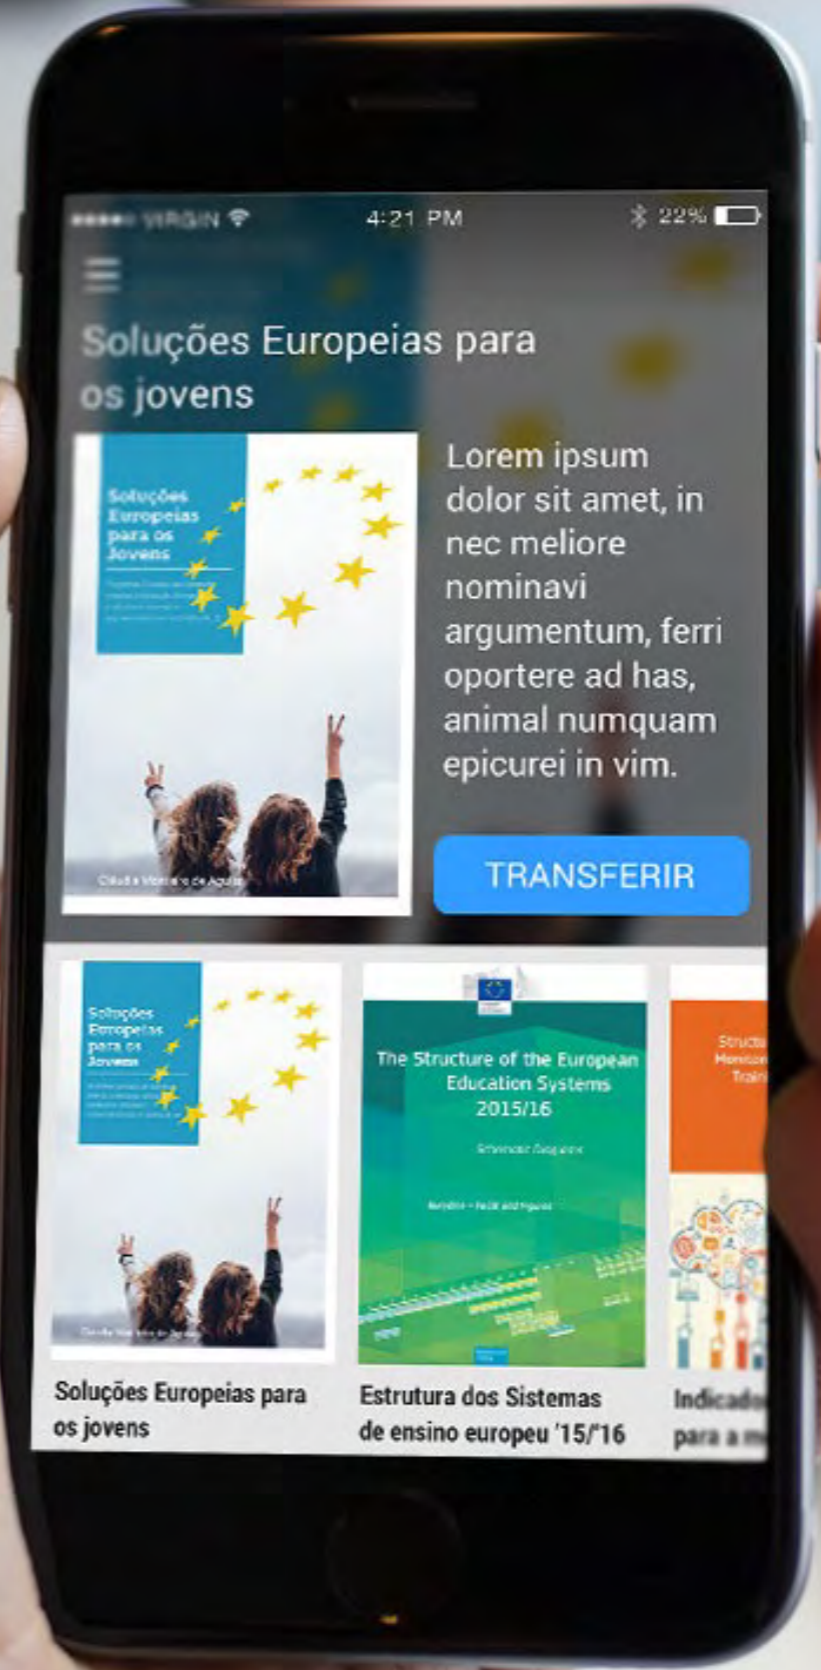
●●●●○ VIRGIN 4:21 PM 22%

Soluções Europeias para os jovens

Soluções Europeias para os Jovens

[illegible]

Cláudia Monteiro de Aguiar

Lorem ipsum dolor sit amet, in nec meliore nominavi argumentum, ferri oportere ad has, animal numquam epicurei in vim.

TRANSFERIR

Soluções Europeias para os Jovens

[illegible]

The Structure of the European Education Systems 2015/16

Schematic Diagrams

Eurydice – Facts and Figures

Structu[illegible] Monitor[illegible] Train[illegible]

Soluções Europeias para os jovens

Estrutura dos Sistemas de ensino europeu '15/'16

Indicad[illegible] para a m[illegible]